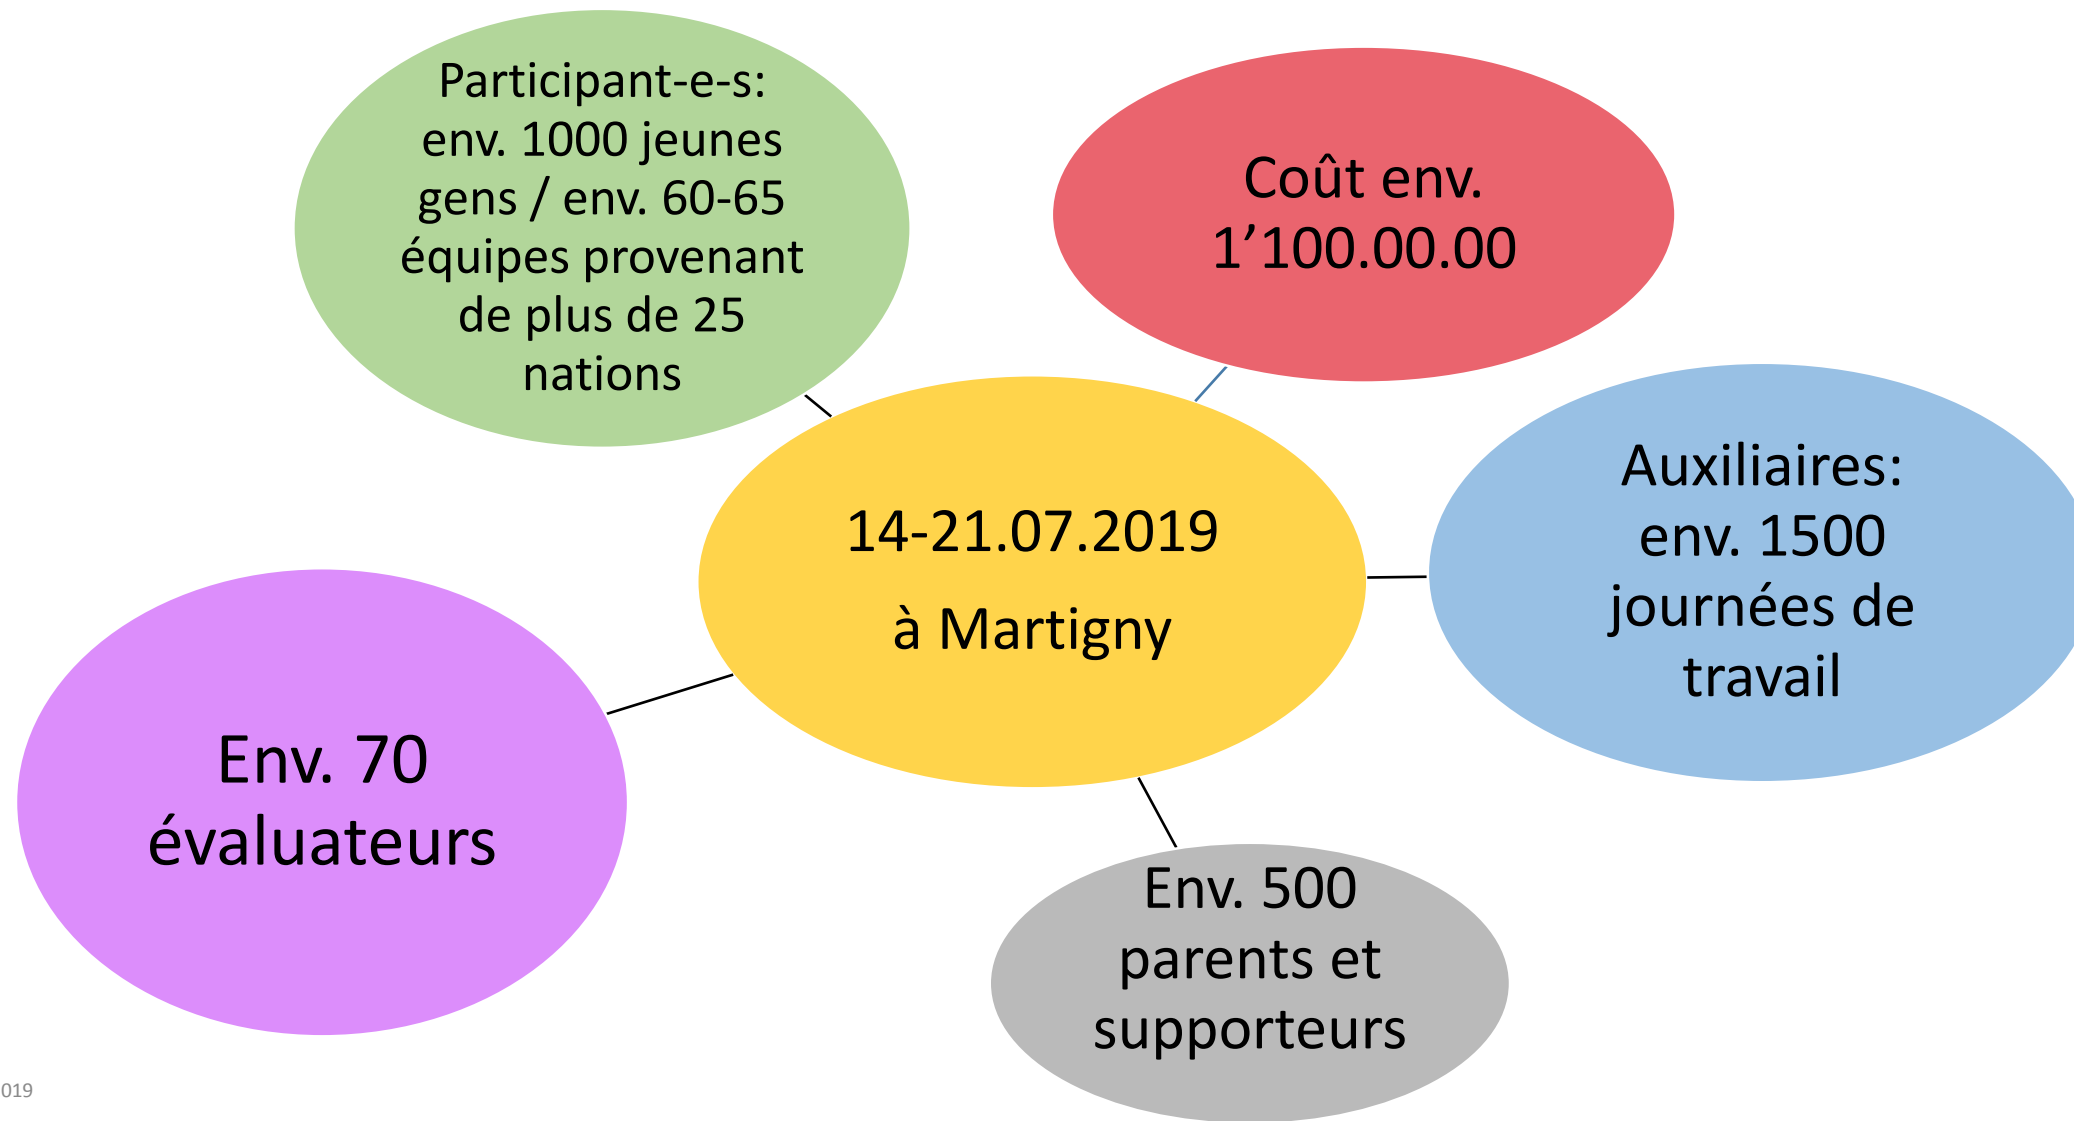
Participant-e-s: env. 1000 jeunes gens / env. 60-65 équipes provenant de plus de 25 nations

Coût env. 1’100.00.00

14-21.07.2019

à Martigny

Auxiliaires: env. 1500 journées de travail

Env. 70 évaluateurs

Env. 500 parents et supporteurs

019